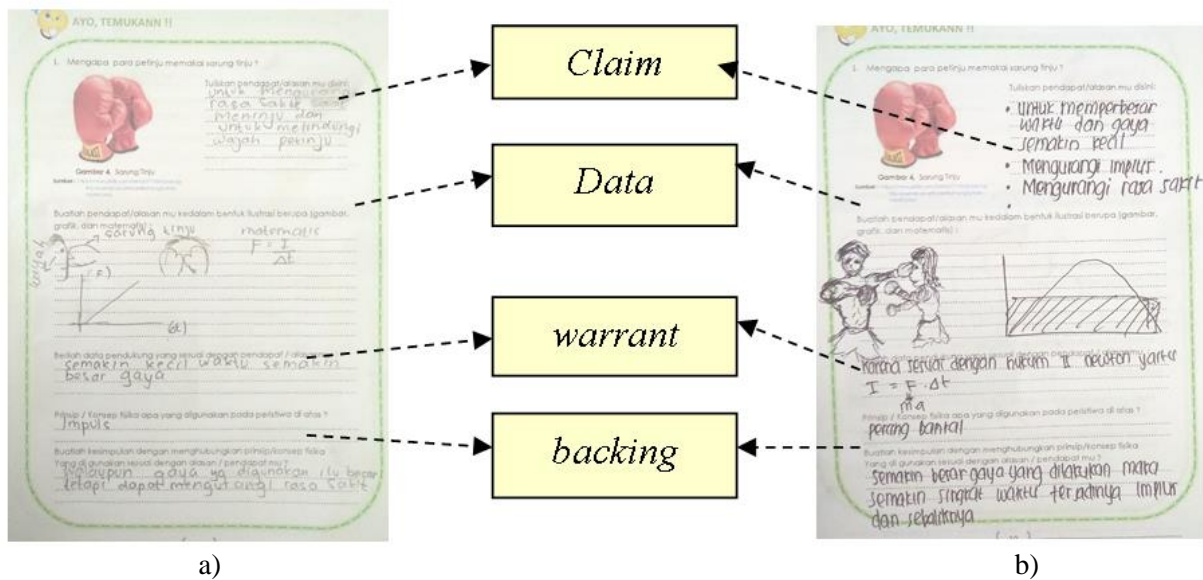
AYO, TEMUKANN !!

1. Mengapa para petinju memakai sarung tinju ?

Tuliskan pendapat/alasan mu disini:

untuk mengurangi rasa sakit saat meninju dan untuk melindungi wajah petinju

Gambar 4. Sarung Tinju

Buatlah pendapat/alasan mu kedalam bentuk ilustrasi berupa (gambar, grafik, dan matematis) :

sarung tinju

matematis

$F = \frac{I}{\Delta t}$

wajah

(F)

(Δt)

Berilah data pendukung yang sesuai dengan pendapat / alasan mu

semakin kecil waktu semakin besar gaya

Prinsip / Konsep fisika apa yang digunakan pada peristiwa di atas ?

Impuls

Buatlah kesimpulan dengan menghubungkan prinsip/konsep fisika Yang di gunakan sesuai dengan alasan / pendapat mu ?

walaupun gaya yg digunakan itu besar tetapi dapat mengurangi rasa sakit

Claim

Data

warrant

backing

AYO, TEMUKANN !!

1. Mengapa para petinju memakai sarung tinju ?

Tuliskan pendapat/alasan mu disini:

• Untuk memperbesar waktu dan gaya semakin kecil
• Mengurangi impuls.
• Mengurangi rasa sakit

Gambar 4. Sarung Tinju

Buatlah pendapat/alasan mu kedalam bentuk ilustrasi berupa (gambar, grafik, dan matematis) :

Karena sesuai dengan hukum II newton yaitu

$I = F \cdot \Delta t$
ma

Prinsip / Konsep fisika apa yang digunakan pada peristiwa di atas ?

perang bantal

Buatlah kesimpulan dengan menghubungkan prinsip/konsep fisika Yang di gunakan sesuai dengan alasan / pendapat mu ?

semakin besar gaya yang dilakukan maka semakin singkat waktu terjadinya impuls dan sebaliknya

a)

b)